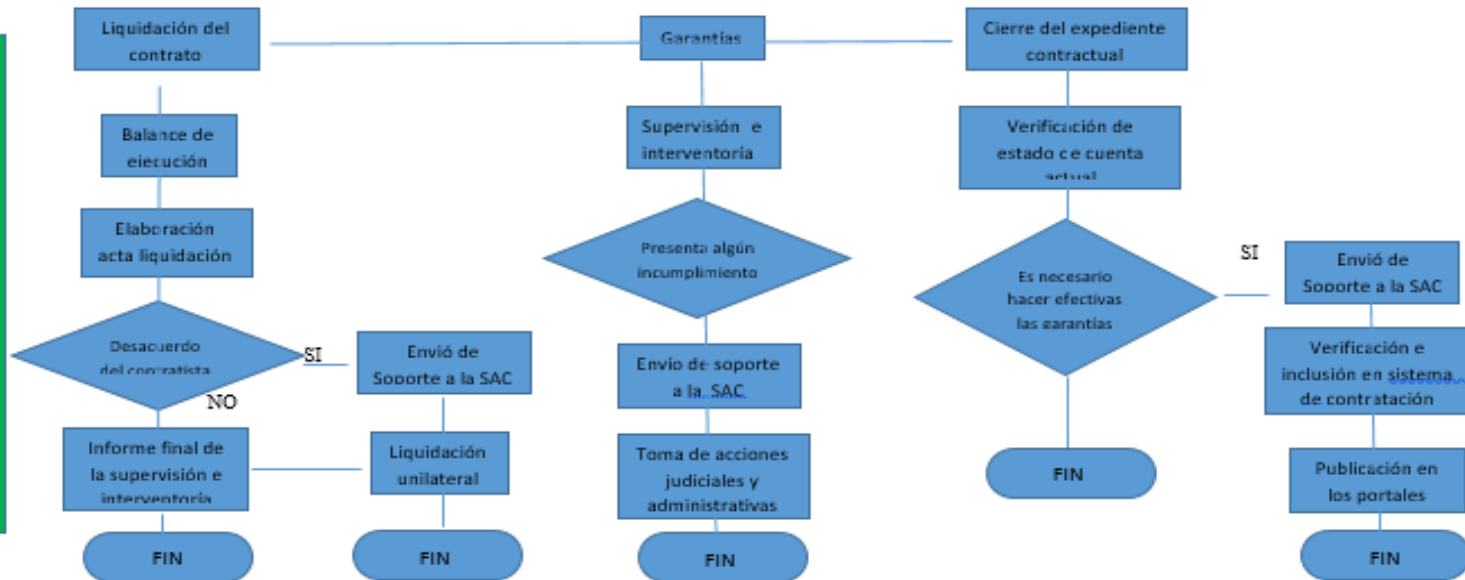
Liquidación del contrato

Garantías

Cierre del expediente contractual

Balance de ejecución

Supervisión e interventoria

Verificación de estado de cuenta actual

Elaboración acta liquidación

Presenta algún incumplimiento

Es necesario hacer efectivas las garantias

SI

Envió de Soporte a la SAC

Desacuerdo del contratista

SI

Envió de Soporte a la SAC

NO

Envio de soporte a la SAC

Verificación e inclusión en sistema de contratación

Informe final de la supervisión e interventoria

Liquidación unilateral

Toma de acciones judiciales y administrativas

FIN

Publicación en los portales

FIN

FIN

FIN

FIN